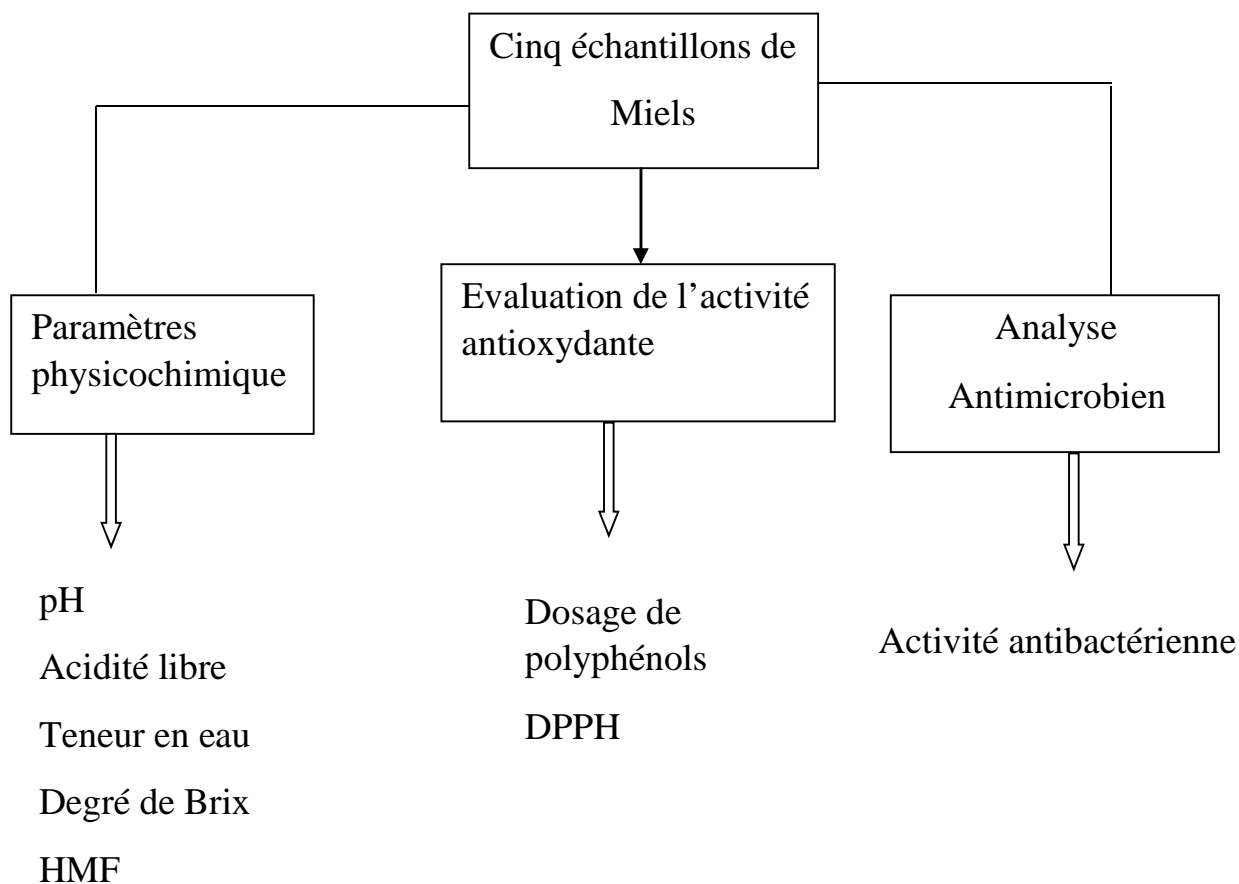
Cinq échantillons de Miels

Paramètres physicochimique

Evaluation de l'activité antioxydante

Analyse Antimicrobien

pH

Acidité libre

Teneur en eau

Degré de Brix

HMF

Dosage de polyphénols

DPPH

Activité antibactérienne